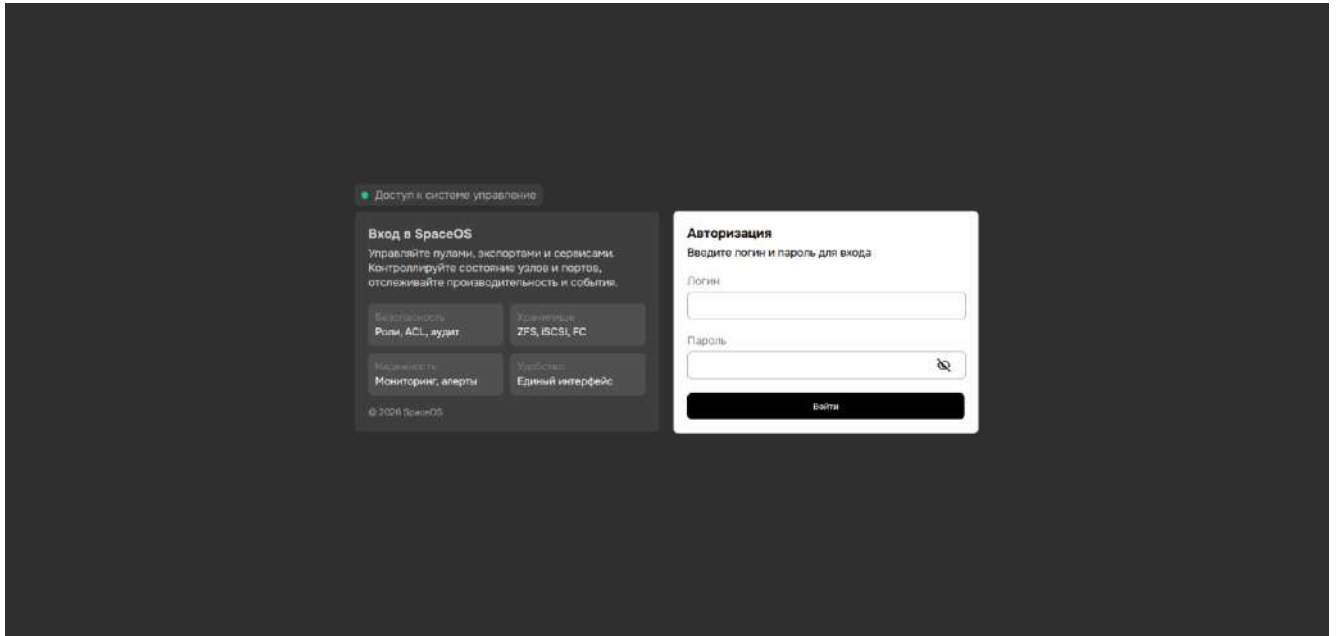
Доступ к системе управление

Вход в SpaceOS

Управляйте пулами, экспортами и сервисами. Контроллируйте состояние узлов и портов, отслеживайте производительность и события.

Безопасность
Роли, ACL, аудит

Хранилище
ZFS, iSCSI, FC

Надежность
Мониторинг, алерты

Удобство
Единый интерфейс

© 2026 SpaceOS

Авторизация

Введите логин и пароль для входа

Логин

Пароль

Войти